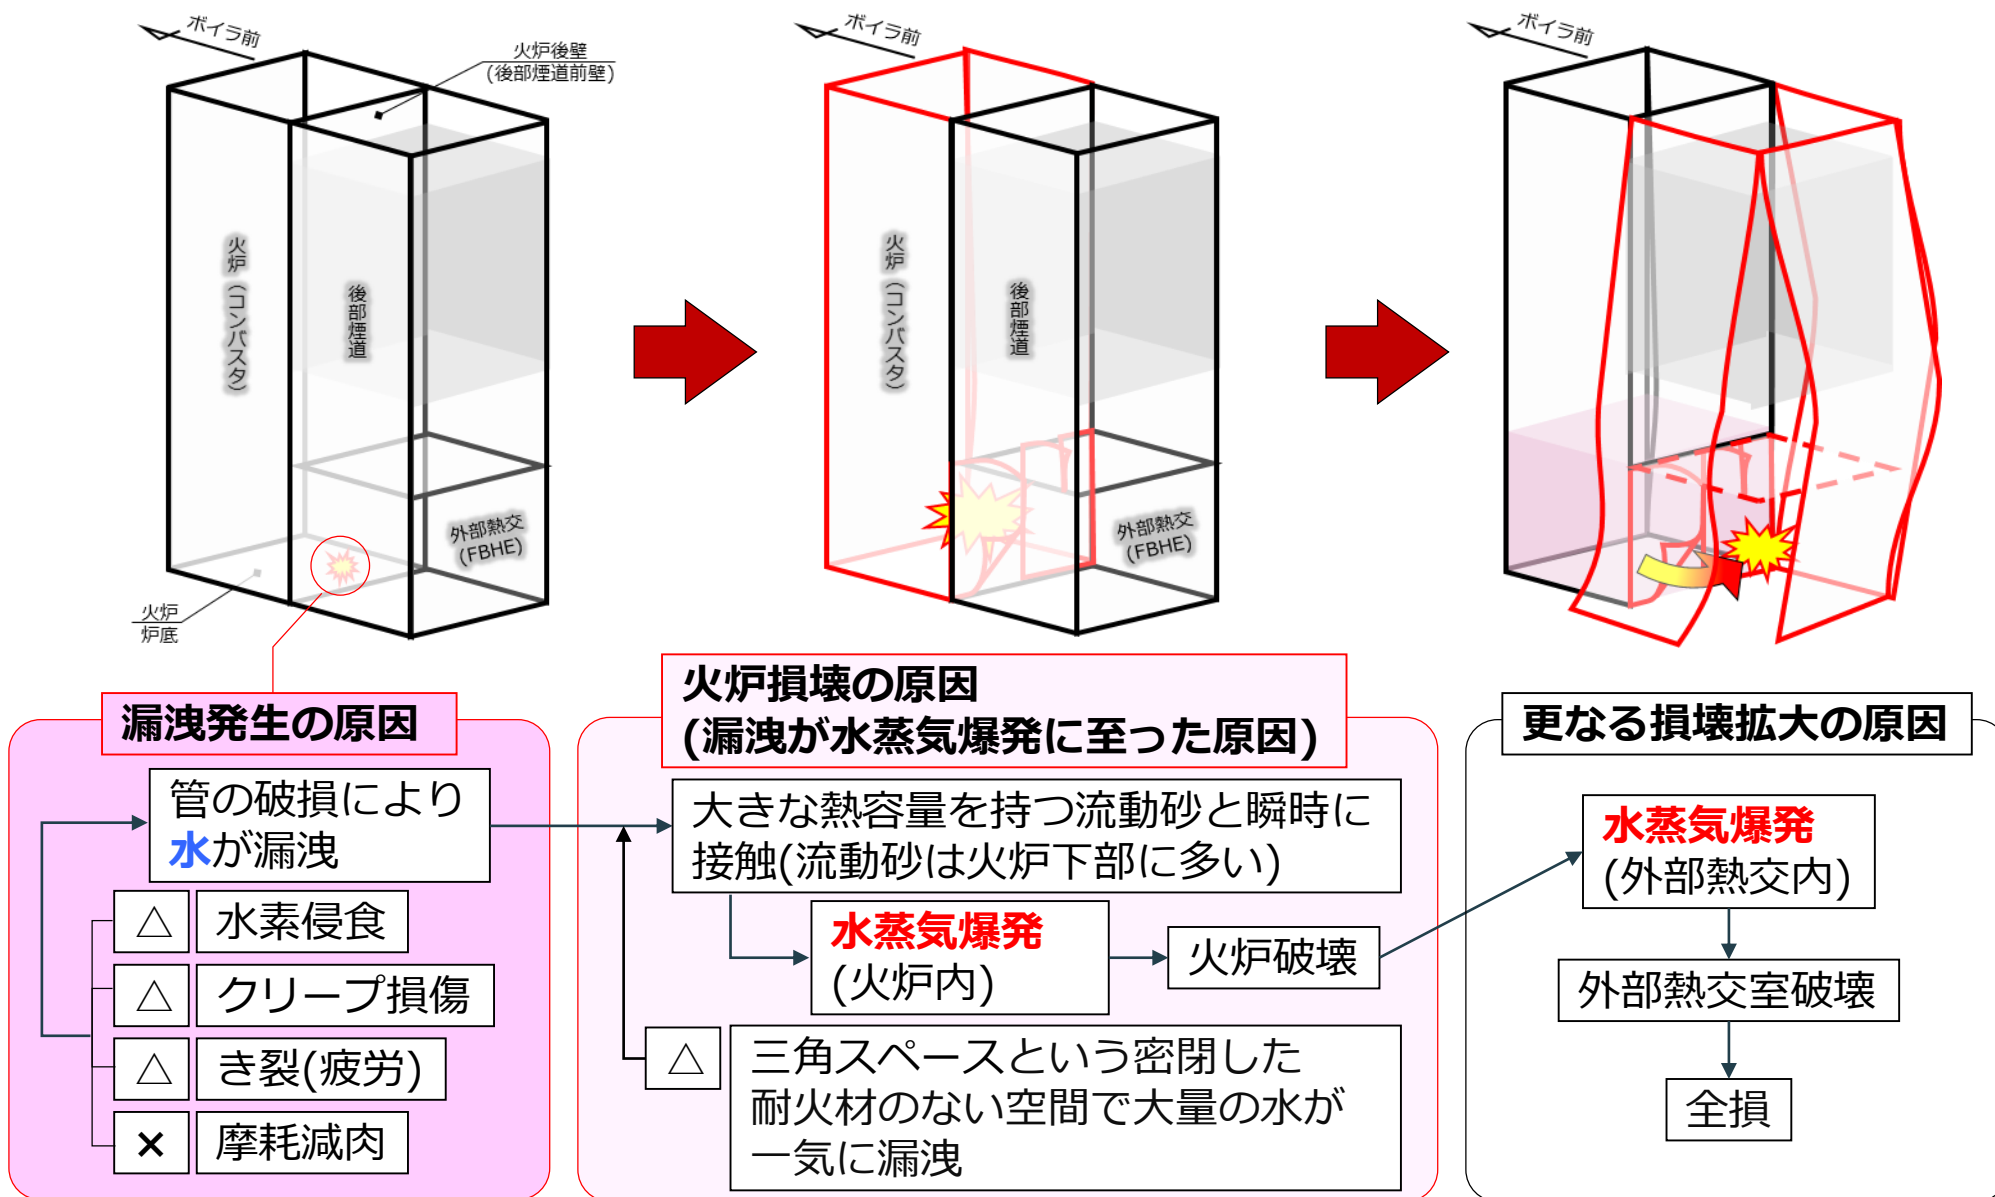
ボイラ前

火炉後壁
(後部煙道前壁)

火炉(コンバスタ)

後部煙道

外部熱交
(FBHE)

火炉
炉底

ボイラ前

火炉(コンバスタ)

後部煙道

外部熱交
(FBHE)

ボイラ前

漏洩発生の原因

管の破損により水が漏洩

| △ | 水素侵食 |
|---|---|
| △ | クリープ損傷 |
| △ | き裂(疲労) |
| × | 摩耗減肉 |

火炉損壊の原因
(漏洩が水蒸気爆発に至った原因)

大きな熱容量を持つ流動砂と瞬時に接触(流動砂は火炉下部に多い)

水蒸気爆発
(火炉内)

火炉破壊

△ 三角スペースという密閉した耐火材のない空間で大量の水が一気に漏洩

更なる損壊拡大の原因

水蒸気爆発
(外部熱交内)

外部熱交室破壊

全損